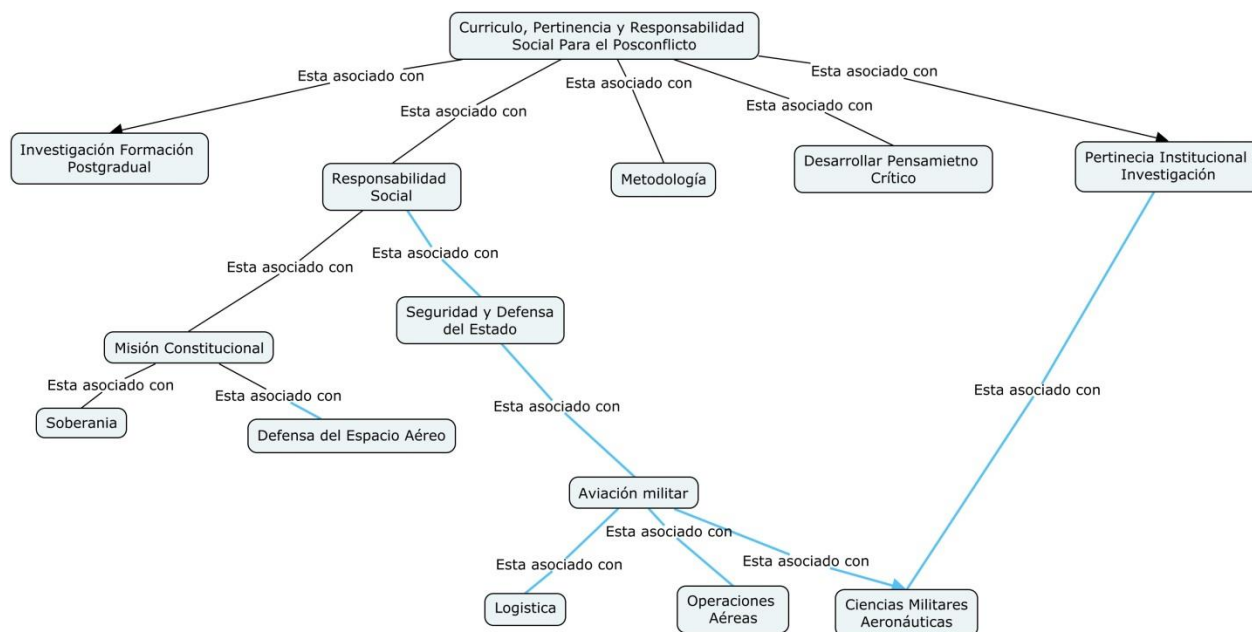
Curriculo, Pertinencia y Responsabilidad Social Para el Posconflicto

Esta asociado con

Investigación Formación Postgradual

Esta asociado con

Responsabilidad Social

Esta asociado con

Metodología

Esta asociado con

Desarrollar Pensamietno Crítico

Esta asociado con

Pertinecia Institucional Investigación

Esta asociado con

Esta asociado con

Misión Constitucional

Seguridad y Defensa del Estado

Esta asociado con

Esta asociado con

Soberania

Defensa del Espacio Aéreo

Esta asociado con

Esta asociado con

Aviación militar

Esta asociado con

Esta asociado con

Esta asociado con

Logistica

Operaciones Aéreas

Ciencias Militares Aeronáuticas